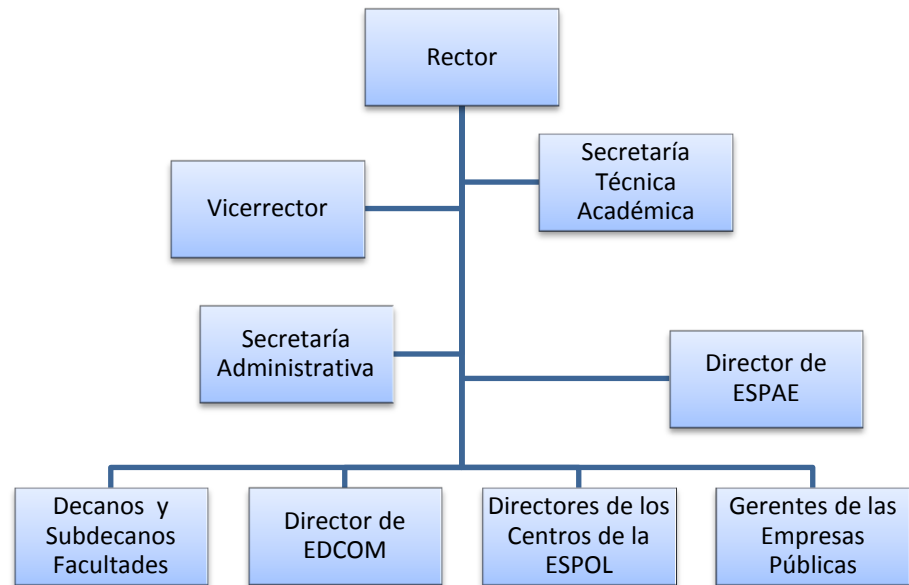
Rector

Secretaría Técnica Académica

Vicerrector

Secretaría Administrativa

Director de ESPAE

Decanos y Subdecanos Facultades

Director de EDCOM

Directores de los Centros de la ESPOL

Gerentes de las Empresas Públicas